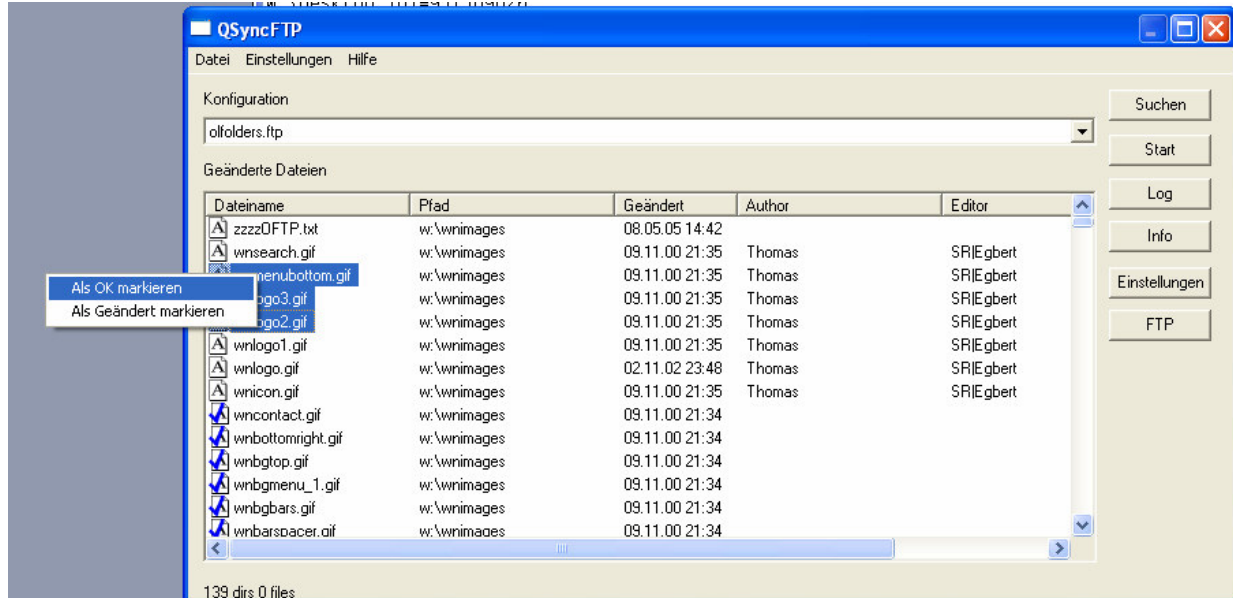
QSyncFTP

Datei Einstellungen Hilfe

Konfiguration

olfolders.ftp

Geänderte Dateien

| Dateiname | Pfad | Geändert | Author | Editor |
|---|---|---|---|---|
| zzzzOFTP.txt | w:\wnimages | 08.05.05 14:42 | | |
| wnsearch.gif | w:\wnimages | 09.11.00 21:35 | Thomas | SR\Egbert |
| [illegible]menubottom.gif | w:\wnimages | 09.11.00 21:35 | Thomas | SR\Egbert |
| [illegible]ogo3.gif | w:\wnimages | 09.11.00 21:35 | Thomas | SR\Egbert |
| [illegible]ogo2.gif | w:\wnimages | 09.11.00 21:35 | Thomas | SR\Egbert |
| wnlogo1.gif | w:\wnimages | 09.11.00 21:35 | Thomas | SR\Egbert |
| wnlogo.gif | w:\wnimages | 02.11.02 23:48 | Thomas | SR\Egbert |
| wnicon.gif | w:\wnimages | 09.11.00 21:35 | Thomas | SR\Egbert |
| wncontact.gif | w:\wnimages | 09.11.00 21:34 | | |
| wnbottomright.gif | w:\wnimages | 09.11.00 21:34 | | |
| wnbgtop.gif | w:\wnimages | 09.11.00 21:34 | | |
| wnbgmenu_1.gif | w:\wnimages | 09.11.00 21:34 | | |
| wnbgbars.gif | w:\wnimages | 09.11.00 21:34 | | |
| wnbarspacer.gif | w:\wnimages | 09.11.00 21:34 | | |

Als OK markieren
Als Geändert markieren

Suchen
Start
Log
Info
Einstellungen
FTP

139 dirs 0 files